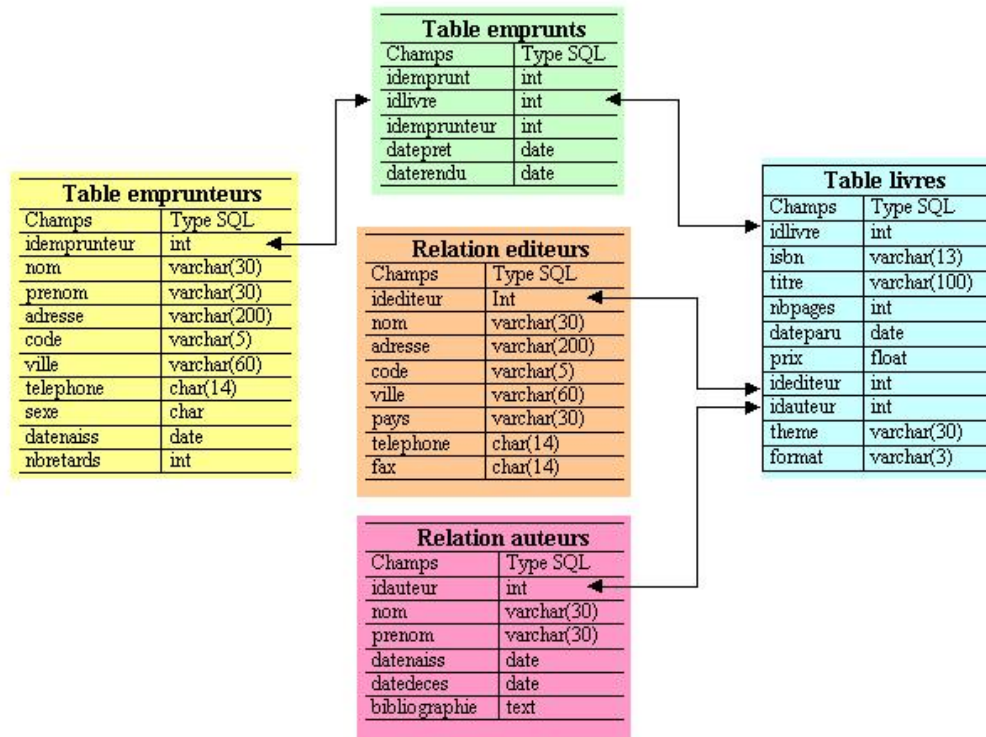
Table emprunts

| Champs | Type SQL |
|---|---|
| idemprunt | int |
| idlivre | int |
| idemprunteur | int |
| datepret | date |
| daterendu | date |

Table emprunteurs

| Champs | Type SQL |
|---|---|
| idemprunteur | int |
| nom | varchar(30) |
| prenom | varchar(30) |
| adresse | varchar(200) |
| code | varchar(5) |
| ville | varchar(60) |
| telephone | char(14) |
| sexe | char |
| datenaiss | date |
| nbretards | int |

Relation editeurs

| Champs | Type SQL |
|---|---|
| idediteur | Int |
| nom | varchar(30) |
| adresse | varchar(200) |
| code | varchar(5) |
| ville | varchar(60) |
| pays | varchar(30) |
| telephone | char(14) |
| fax | char(14) |

Table livres

| Champs | Type SQL |
|---|---|
| idlivre | int |
| isbn | varchar(13) |
| titre | varchar(100) |
| nbpages | int |
| dateparu | date |
| prix | float |
| idediteur | int |
| idauteur | int |
| theme | varchar(30) |
| format | varchar(3) |

Relation auteurs

| Champs | Type SQL |
|---|---|
| idauteur | int |
| nom | varchar(30) |
| prenom | varchar(30) |
| datenaiss | date |
| datedeces | date |
| bibliographie | text |